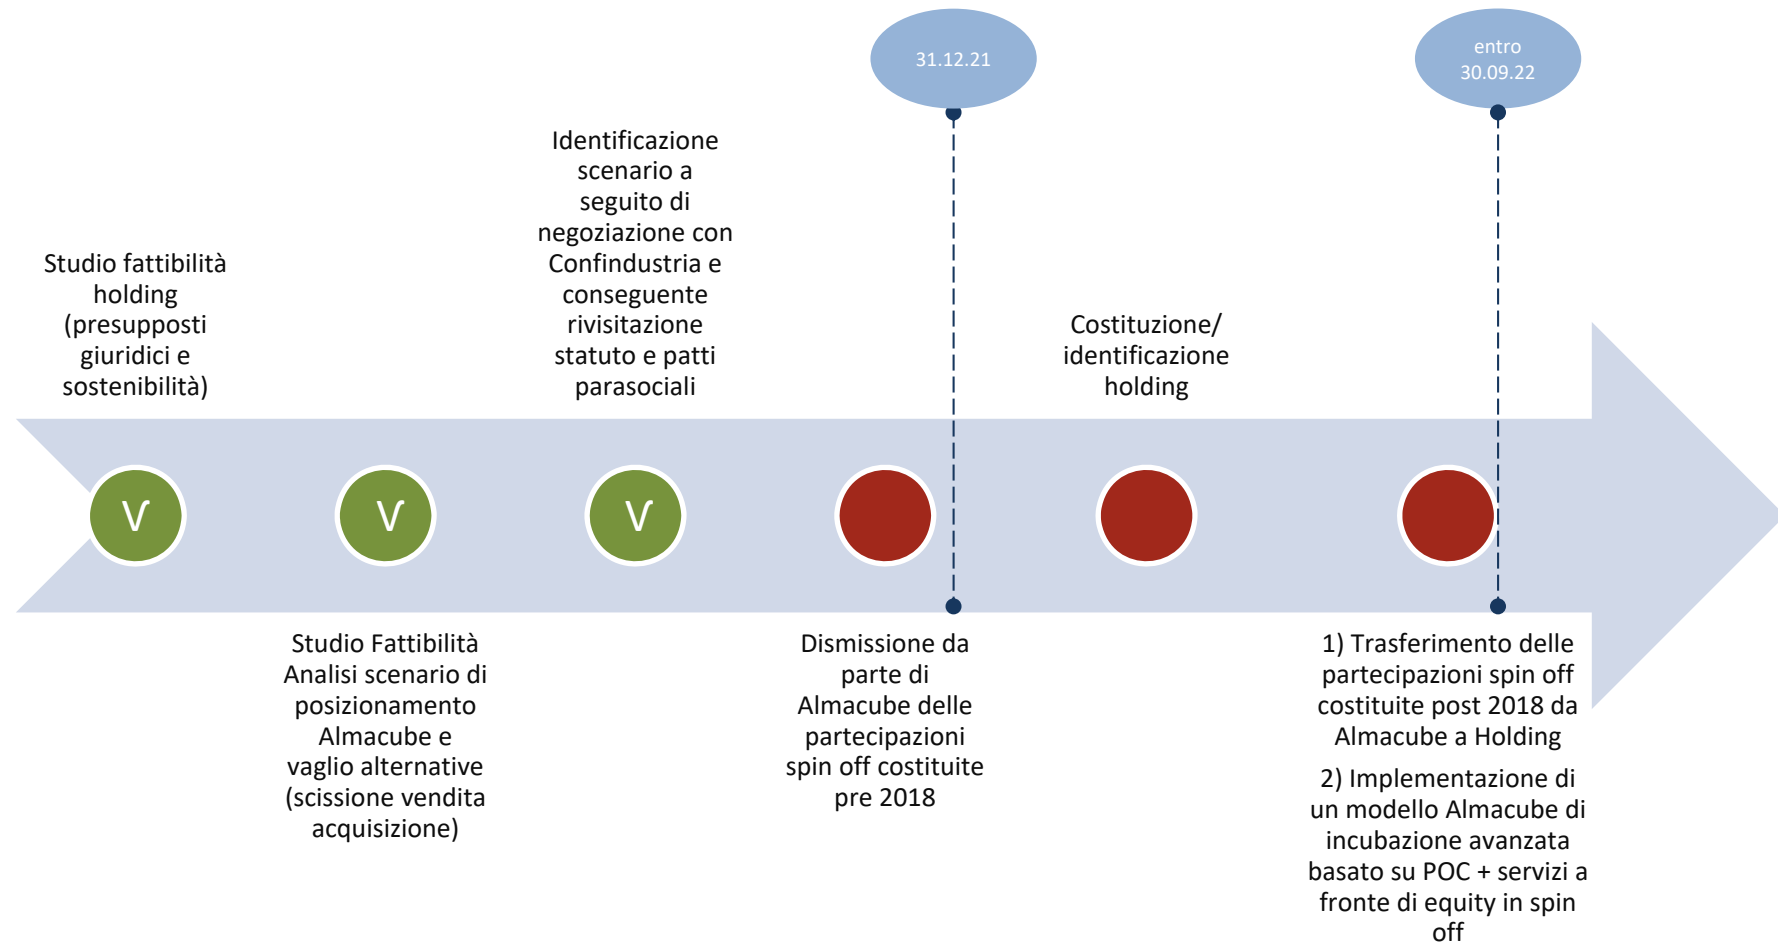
31.12.21

entro 30.09.22

Studio fattibilità holding (presupposti giuridici e sostenibilità)

Identificazione scenario a seguito di negoziazione con Confindustria e conseguente rivisitazione statuto e patti parasociali

Costituzione/ identificazione holding

V

V

V

Studio Fattibilità Analisi scenario di posizionamento Almacube e vaglio alternative (scissione vendita acquisizione)

Dismissione da parte di Almacube delle partecipazioni spin off costituite pre 2018

1) Trasferimento delle partecipazioni spin off costituite post 2018 da Almacube a Holding

2) Implementazione di un modello Almacube di incubazione avanzata basato su POC + servizi a fronte di equity in spin off